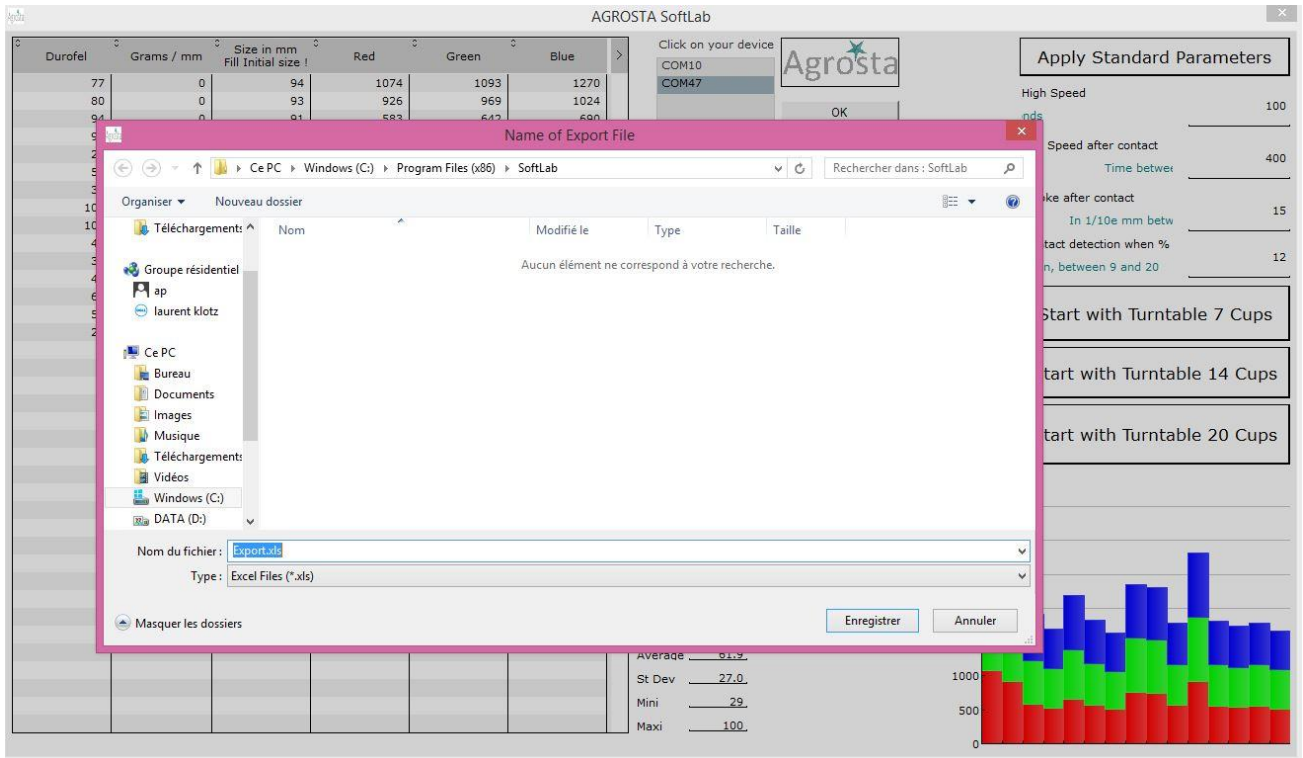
AGROSTA SoftLab

| Durofel | Grams / mm | Size in mm Fill Initial size ! | Red | Green | Blue |
|---|---|---|---|---|---|
| 77 | 0 | 94 | 1074 | 1093 | 1270 |
| 80 | 0 | 93 | 926 | 969 | 1024 |
| 94 | 0 | 91 | 583 | 642 | 690 |

Click on your device
COM10
COM47
OK

Agrosta

Apply Standard Parameters
High Speed
nds
100
Speed after contact
Time betwe
400
ke after contact
In 1/10e mm betw
15
tact detection when %
n, between 9 and 20
12
Start with Turntable 7 Cups
tart with Turntable 14 Cups
tart with Turntable 20 Cups

Name of Export File
Ce PC › Windows (C:) › Program Files (x86) › SoftLab
Rechercher dans : SoftLab
Organiser ▾ Nouveau dossier
Téléchargements
Groupe résidentiel
ap
laurent klotz
Ce PC
Bureau
Documents
Images
Musique
Téléchargements
Vidéos
Windows (C:)
DATA (D:)
Nom
Modifié le
Type
Taille
Aucun élément ne correspond à votre recherche.
Nom du fichier : Export.xls
Type : Excel Files (*.xls)
Masquer les dossiers
Enregistrer
Annuler

Average 61.9
St Dev 27.0
Mini 29
Maxi 100

1000
500
0